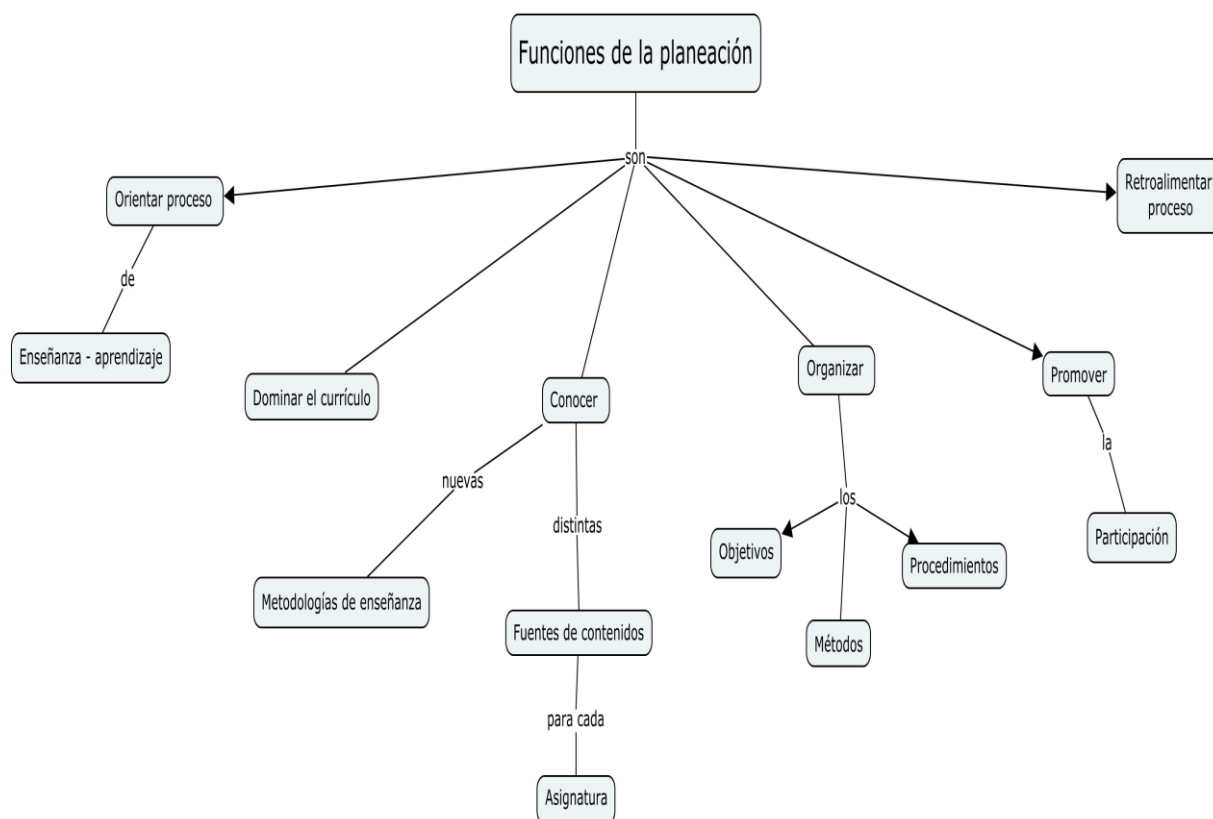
Funciones de la planeación

son

Orientar proceso

de

Enseñanza - aprendizaje

Dominar el currículo

Conocer

nuevas

Metodologías de enseñanza

distintas

Fuentes de contenidos

para cada

Asignatura

Organizar

los

Objetivos

Métodos

Procedimientos

Promover

la

Participación

Retroalimentar proceso